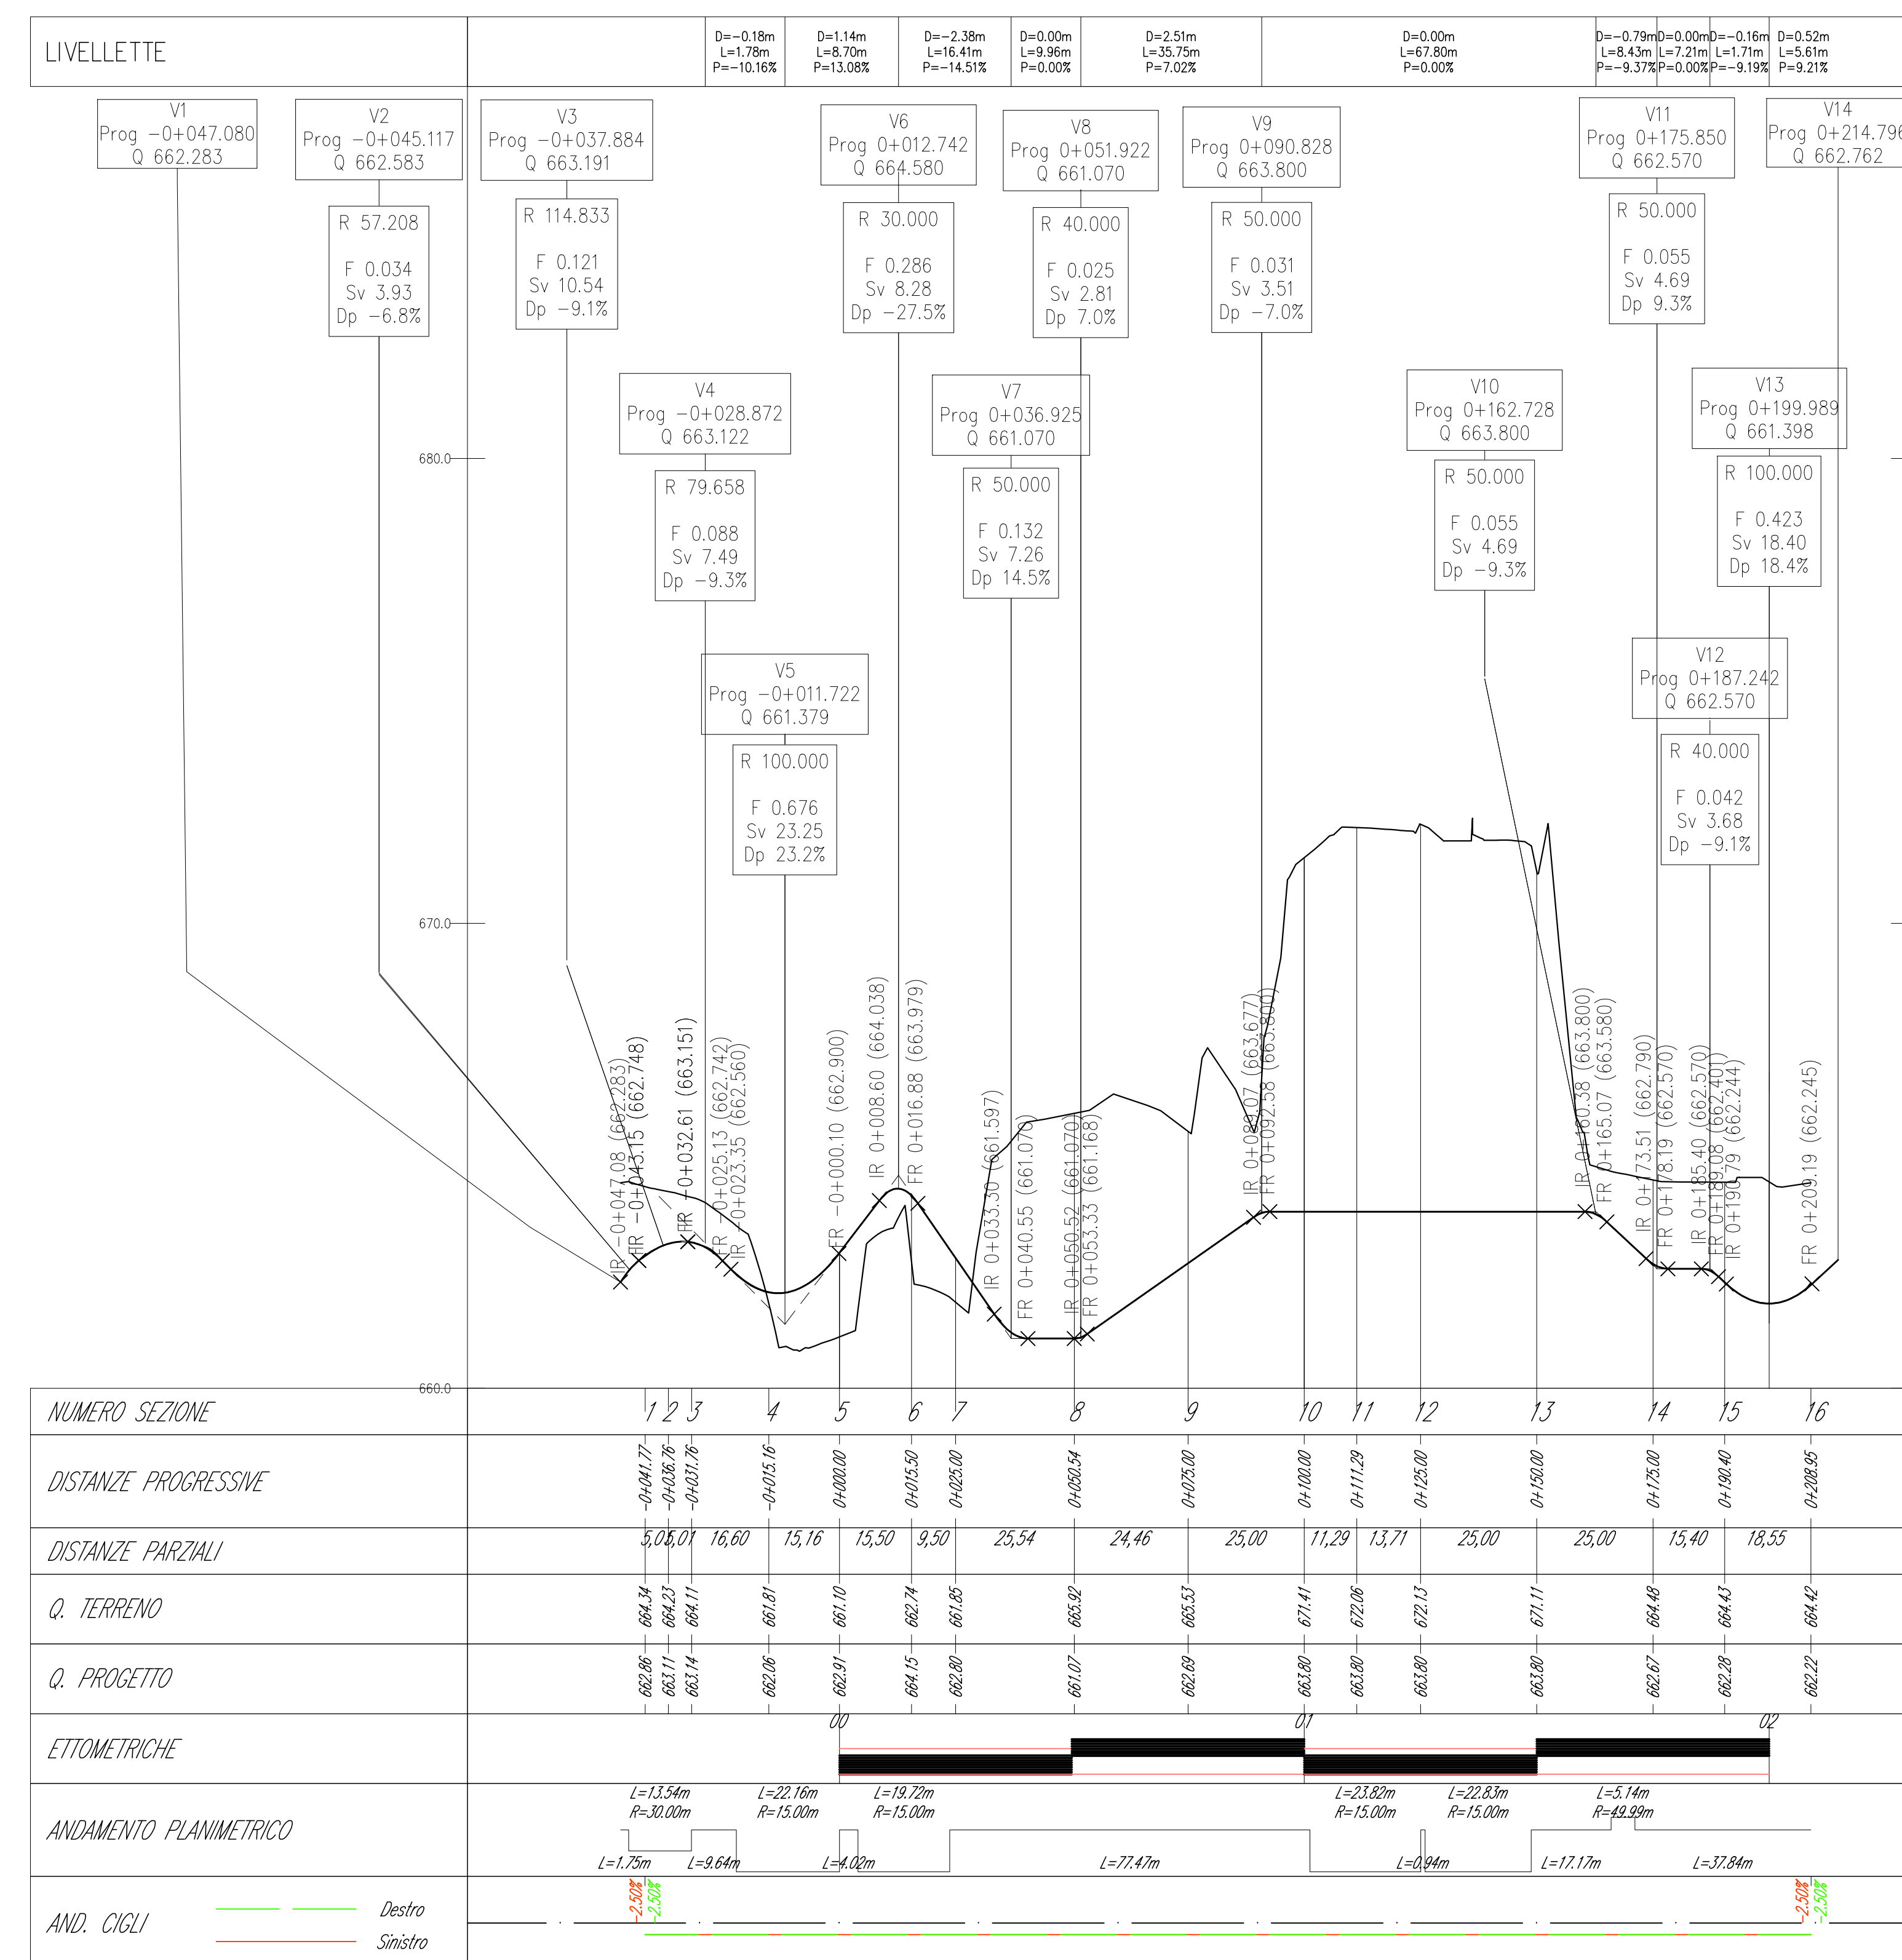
LIVELLETTE

D=-0.18m L=1.78m P=-10.16%
D=1.14m L=8.70m P=13.08%
D=-2.38m L=16.41m P=-14.51%
D=0.00m L=9.96m P=0.00%
D=2.51m L=35.75m P=7.02%
D=0.00m L=67.80m P=0.00%
D=-0.79m L=8.43m P=-9.37%
D=0.00m L=7.21m P=0.00%
D=-0.16m L=1.71m P=-9.19%
D=0.52m L=5.61m P=9.21%

V1 Prog -0+047.080 Q 662.283
V2 Prog -0+045.117 Q 662.583
R 57.208 F 0.034 Sv 3.93 Dp -6.8%
V3 Prog -0+037.884 Q 663.191
R 114.833 F 0.121 Sv 10.54 Dp -9.1%
V6 Prog 0+012.742 Q 664.580
R 30.000 F 0.286 Sv 8.28 Dp -27.5%
V8 Prog 0+051.922 Q 661.070
R 40.000 F 0.025 Sv 2.81 Dp 7.0%
V9 Prog 0+090.828 Q 663.800
R 50.000 F 0.031 Sv 3.51 Dp -7.0%
V11 Prog 0+175.850 Q 662.570
R 50.000 F 0.055 Sv 4.69 Dp 9.3%
V14 Prog 0+214.796 Q 662.762
V4 Prog -0+028.872 Q 663.122
R 79.658 F 0.088 Sv 7.49 Dp -9.3%
V7 Prog 0+036.925 Q 661.070
R 50.000 F 0.132 Sv 7.26 Dp 14.5%
V10 Prog 0+162.728 Q 663.800
R 50.000 F 0.055 Sv 4.69 Dp -9.3%
V13 Prog 0+199.989 Q 661.398
R 100.000 F 0.423 Sv 18.40 Dp 18.4%
V5 Prog -0+011.722 Q 661.379
R 100.000 F 0.676 Sv 23.25 Dp 23.2%
V12 Prog 0+187.242 Q 662.570
R 40.000 F 0.042 Sv 3.68 Dp -9.1%

680.0
670.0
660.0

IR -0+047.08 (662.283)
FR -0+043.15 (662.748)
IR -0+032.61 (663.151)
FR -0+025.13 (662.742)
IR -0+023.35 (662.560)
FR -0+000.10 (662.900)
IR 0+008.60 (664.038)
FR 0+016.88 (663.979)
IR 0+033.50 (661.597)
FR 0+040.55 (661.070)
IR 0+050.52 (661.070)
FR 0+053.33 (661.168)
IR 0+089.07 (663.677)
FR 0+092.58 (663.800)
IR 0+160.38 (663.800)
FR 0+165.07 (663.580)
IR 0+173.51 (662.790)
FR 0+178.19 (662.570)
IR 0+185.40 (662.570)
FR 0+189.08 (662.401)
IR 0+190.79 (662.244)
FR 0+209.19 (662.245)

| NUMERO SEZIONE | 1 | 2 | 3 | 4 | 5 | 6 | 7 | 8 | 9 | 10 | 11 | 12 | 13 | 14 | 15 | 16 |
|---|---|---|---|---|---|---|---|---|---|---|---|---|---|---|---|---|
| DISTANZE PROGRESSIVE | -0+041.77 | -0+036.76 | -0+031.76 | -0+015.16 | 0+000.00 | 0+015.50 | 0+025.00 | 0+050.54 | 0+075.00 | 0+100.00 | 0+111.29 | 0+125.00 | 0+150.00 | 0+175.00 | 0+190.40 | 0+208.95 |
| DISTANZE PARZIALI | 5,01 | 5,01 | 16,60 | 15,16 | 15,50 | 9,50 | 25,54 | 24,46 | 25,00 | 11,29 | 13,71 | 25,00 | 25,00 | 15,40 | 18,55 | |
| Q. TERRENO | 664.34 | 664.23 | 664.11 | 661.81 | 661.10 | 662.74 | 661.85 | 665.92 | 665.53 | 671.41 | 672.06 | 672.13 | 671.11 | 664.48 | 664.43 | 664.42 |
| Q. PROGETTO | 662.86 | 663.11 | 663.14 | 662.06 | 662.91 | 664.15 | 662.80 | 661.07 | 662.69 | 663.80 | 663.80 | 663.80 | 663.80 | 662.67 | 662.28 | 662.22 |

ETTOMETRICHE
00
01
02

ANDAMENTO PLANIMETRICO
L=13.54m R=30.00m
L=22.16m R=15.00m
L=19.72m R=15.00m
L=23.82m R=15.00m
L=22.83m R=15.00m
L=5.14m R=49.99m
L=1.75m
L=9.64m
L=4.02m
L=77.47m
L=0.94m
L=17.17m
L=37.84m

AND. CIGLI
Destro
Sinistro
-2.50%
-2.50%
-2.50%
-2.50%